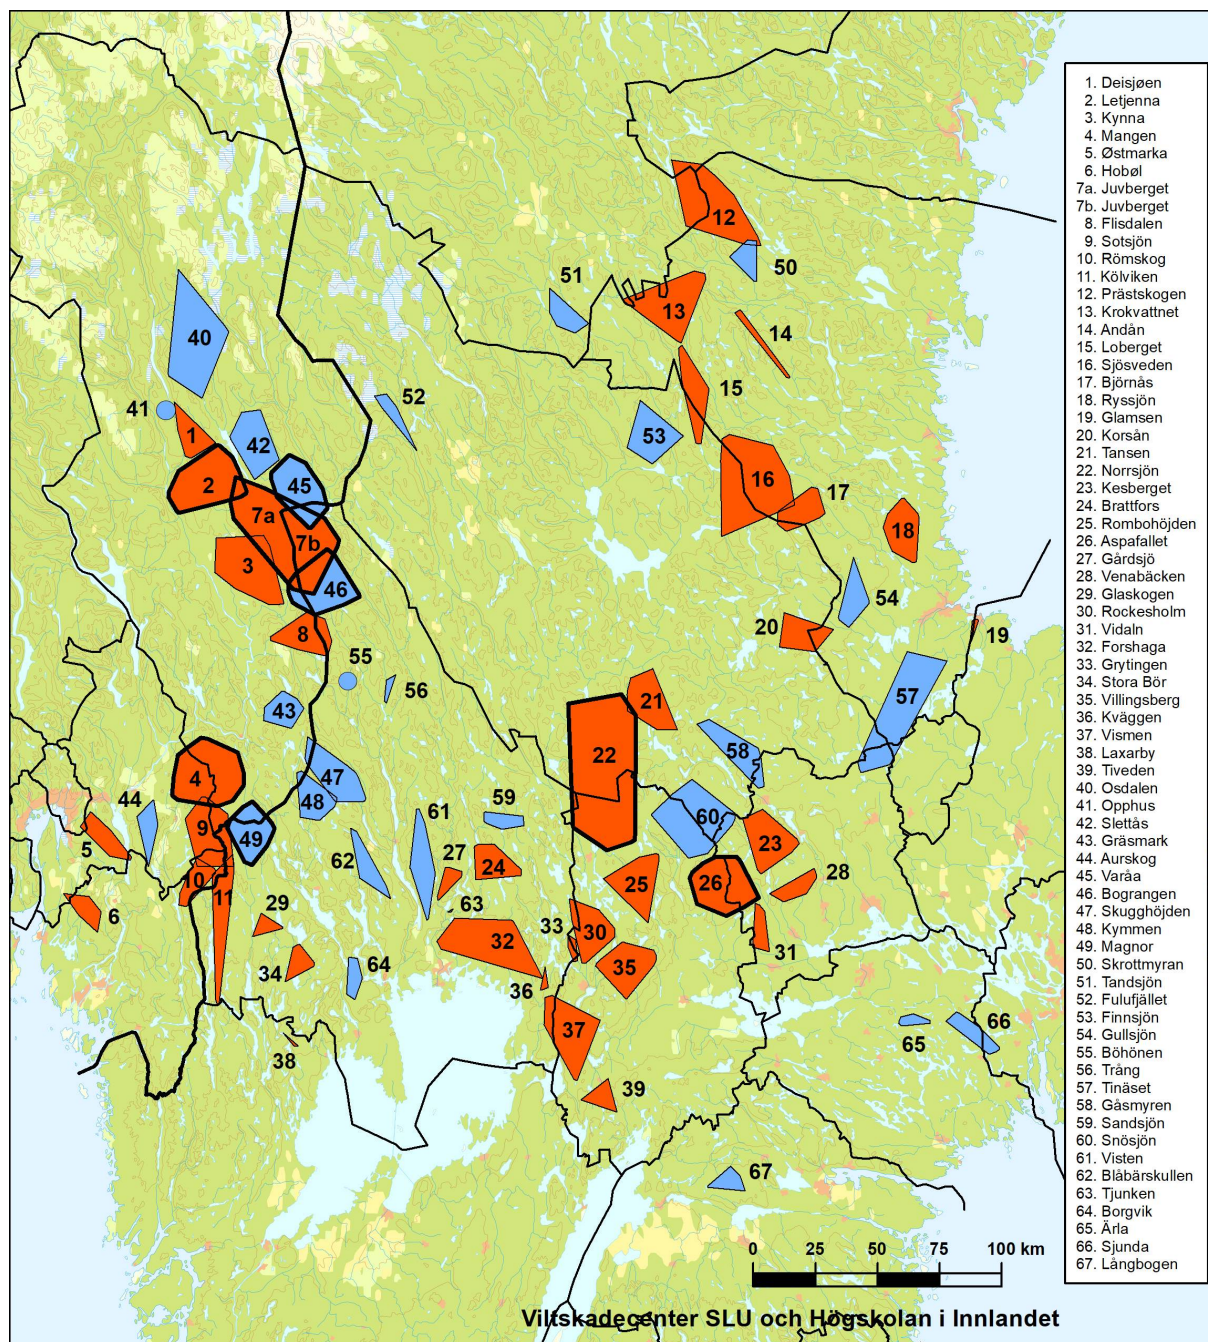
1. Deisjøen
2. Letjenna
3. Kynna
4. Mangen
5. Østmarka
6. Hobøl
7a. Juvberget
7b. Juvberget
8. Flisdalen
9. Sotsjön
10. Römskog
11. Kölviken
12. Prästskogen
13. Krokvattnet
14. Andån
15. Loberget
16. Sjösveden
17. Björnås
18. Ryssjön
19. Glamsen
20. Korsån
21. Tansen
22. Norrsjön
23. Kesberget
24. Brattfors
25. Rombohöjden
26. Aspafallet
27. Gårdsjö
28. Venabäcken
29. Glaskogen
30. Rockesholm
31. Vidaln
32. Forshaga
33. Grytingen
34. Stora Bör
35. Villingsberg
36. Kväggen
37. Vismen
38. Laxarby
39. Tiveden
40. Osdalen
41. Opphus
42. Slettås
43. Gräsmark
44. Aurskog
45. Varåa
46. Bograngen
47. Skugghöjden
48. Kymmen
49. Magnor
50. Skrottmyran
51. Tandsjön
52. Fulufjället
53. Finnsjön
54. Gullsjön
55. Böhönen
56. Trång
57. Tinäset
58. Gåsmyren
59. Sandsjön
60. Snösjön
61. Visten
62. Blåbärskullen
63. Tjunken
64. Borgvik
65. Ärla
66. Sjunda
67. Långbogen

12 50 51 13 14 15 40 41 52 42 53 2 45 16 17 7a 18 7b 3 46 54 8 20 19 55 56 21 57 43 22 58 4 47 44 59 48 60 61 9 49 23 5 27 62 24 28 10 11 25 26 6 29 63 33 30 32 31 34 64 35 36 66 65 37 38 39 67

0 25 50 75 100 km

Viltskadecenter SLU och Högskolan i Innlandet